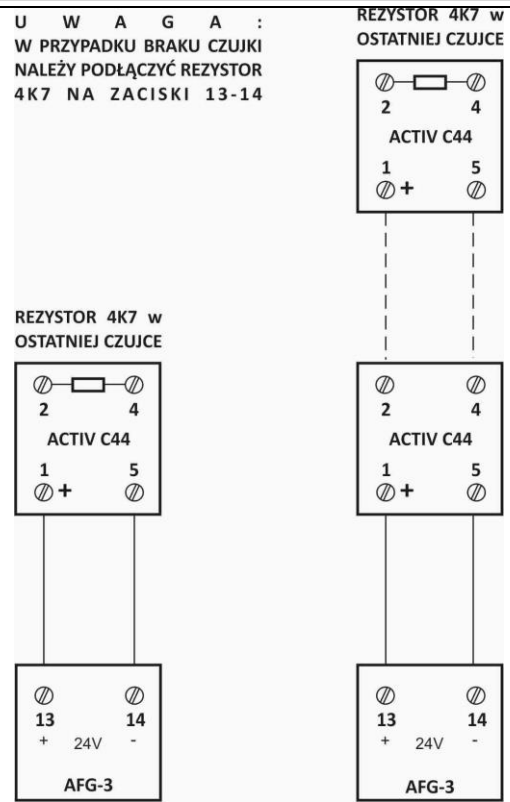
U W A G A :
W PRZYPADKU BRAKU CZUJKI NALEŻY PODŁĄCZYĆ REZYSTOR 4K7 NA ZACISKI 13-14

REZYSTOR 4K7 w OSTATNIEJ CZUJCE

2 4
ACTIV C44
1 5
+

2 4
ACTIV C44
1 5
+

REZYSTOR 4K7 w OSTATNIEJ CZUJCE

2 4
ACTIV C44
1 5
+

13 14
+ 24V -
AFG-3

13 14
+ 24V -
AFG-3